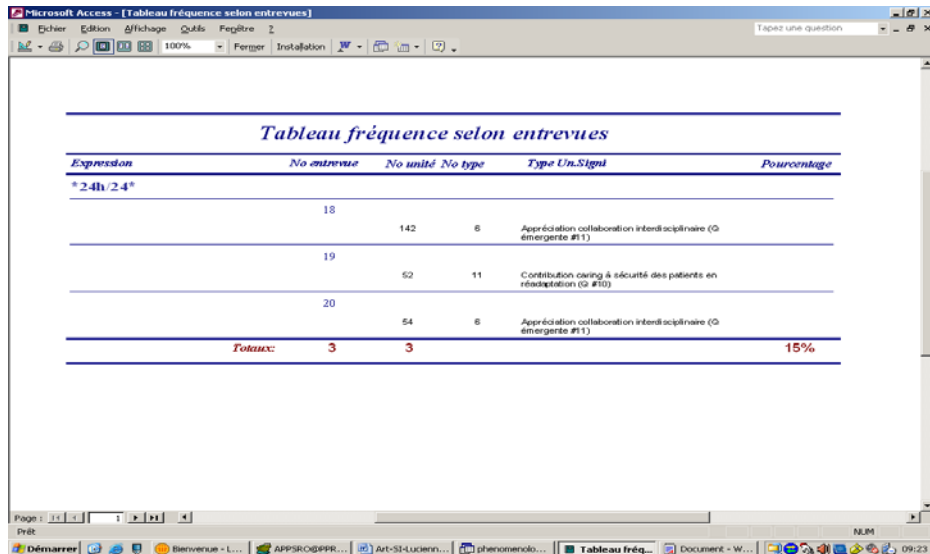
Microsoft Access - [Tableau fréquence selon entrevues]

Fichier Edition Affichage Outils Fenêtre ?

Tapez une question

100% Fermer Installation

Tableau fréquence selon entrevues

| Expression | No entrevue | No unité | No type | Type Un.Signi | Pourcentage |
|---|---|---|---|---|---|
| *24h/24* | | | | | |
| | 18 | | | | |
| | | 142 | 6 | Appréciation collaboration interdisciplinaire (Q émergente #11) | |
| | 19 | | | | |
| | | 52 | 11 | Contribution caring à sécurité des patients en réadaptation (Q #10) | |
| | 20 | | | | |
| | | 54 | 6 | Appréciation collaboration interdisciplinaire (Q émergente #11) | |
| Totaux: | 3 | 3 | | | 15% |

Page : 1

Prêt

NUM

Démarrer Bienvenue - L... APPSRO@PPR... Art-SI-Lucienn... phenomenolo... Tableau fréq... Document - W... 09:23